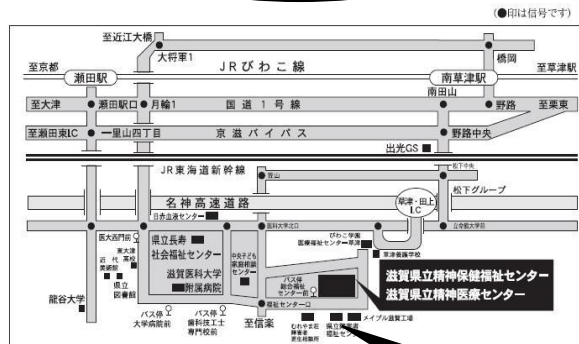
(●印は信号です)

至近江大橋

大将軍1

JRびわこ線

橋岡

至京都

瀬田駅

南草津駅

至草津駅

南田山

至大津

瀬田駅口

月輪1

国道1号線

野路

至栗東

至瀬田東IC

一里山四丁目

京滋バイパス

野路中央

出光GS

JR東海道新幹線

名神高速道路

松下グループ

日赤血液センター

草津・田上IC

医大西門前

東大津高校

近代美術館

県立図書館

県立長寿社会福祉センター

滋賀医科大学附属病院

中央子ども家庭相談センター

医科大学北口

びわこ学園医療福祉センター草津

草津養護学校

立命館大学前

バス停総合福祉センター前

滋賀県立精神保健福祉センター

滋賀県立精神医療センター

龍谷大学

バス停大学病院前

バス停歯科技工士専門校前

福祉センター口

至信楽

むれやま荘障害者更生相談所

県立障害者福祉センター

メイプル滋賀工場